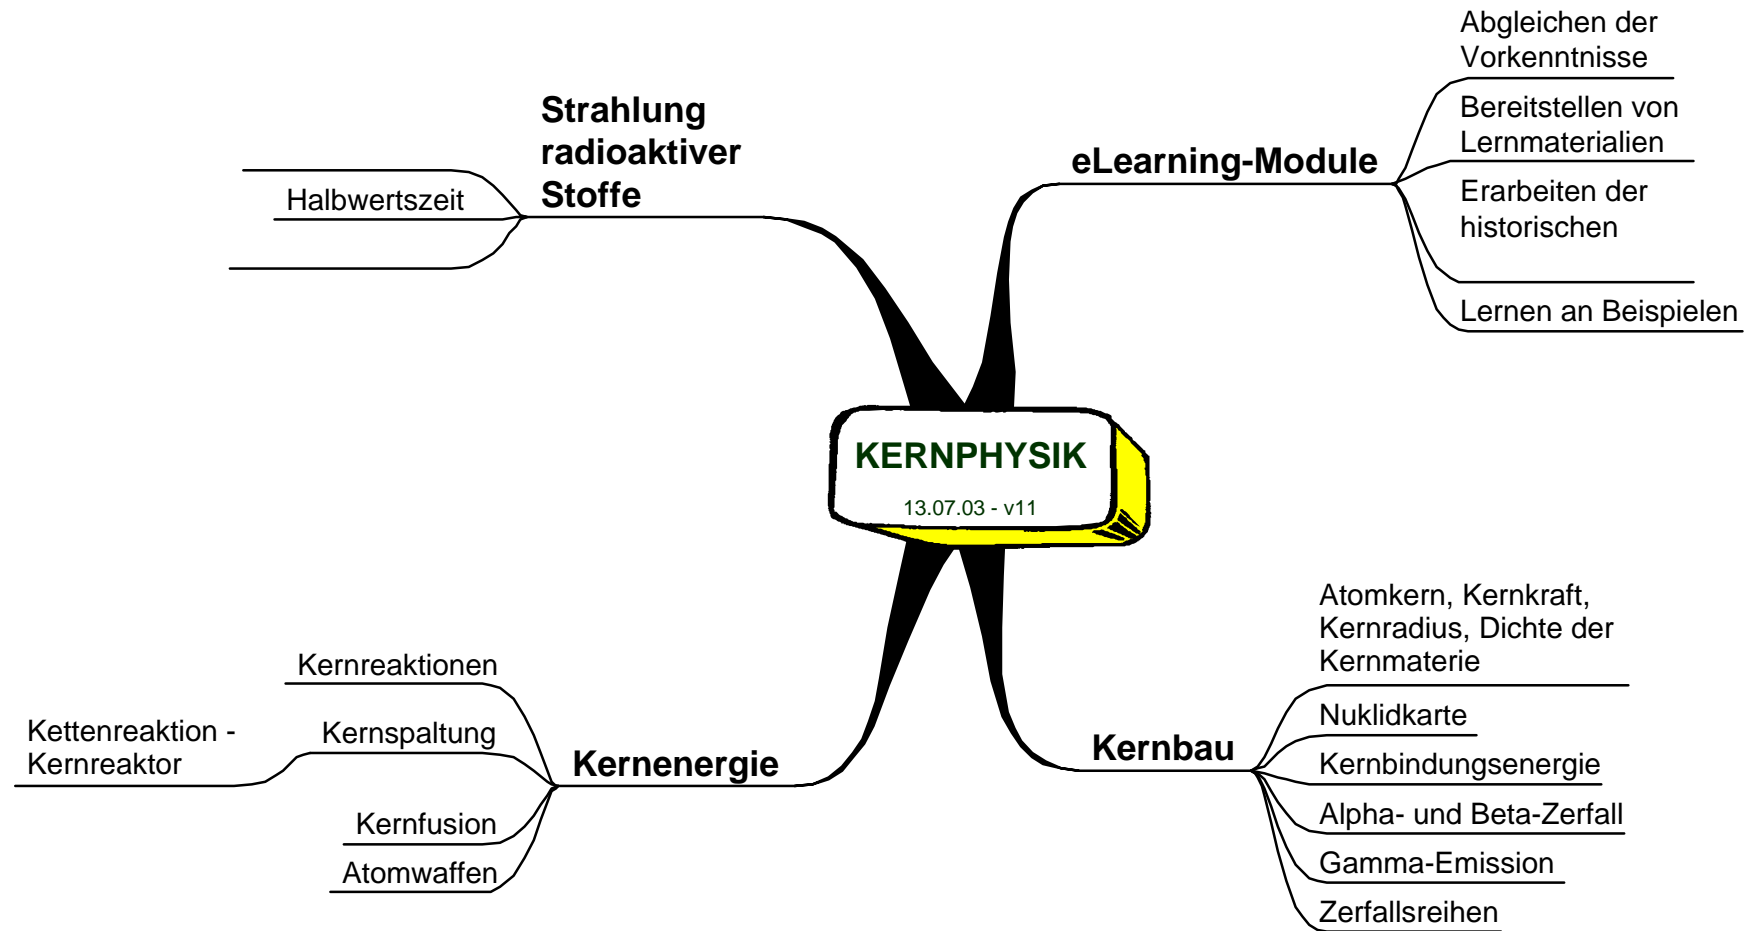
KERNPHYSIK
13.07.03 - v11

Strahlung radioaktiver Stoffe
Halbwertszeit

eLearning-Module
Abgleichen der Vorkenntnisse
Bereitstellen von Lernmaterialien
Erarbeiten der historischen
Lernen an Beispielen

Kernenergie
Kernreaktionen
Kernspaltung
Kettenreaktion - Kernreaktor
Kernfusion
Atomwaffen

Kernbau
Atomkern, Kernkraft, Kernradius, Dichte der Kernmaterie
Nuklidkarte
Kernbindungsenergie
Alpha- und Beta-Zerfall
Gamma-Emission
Zerfallsreihen